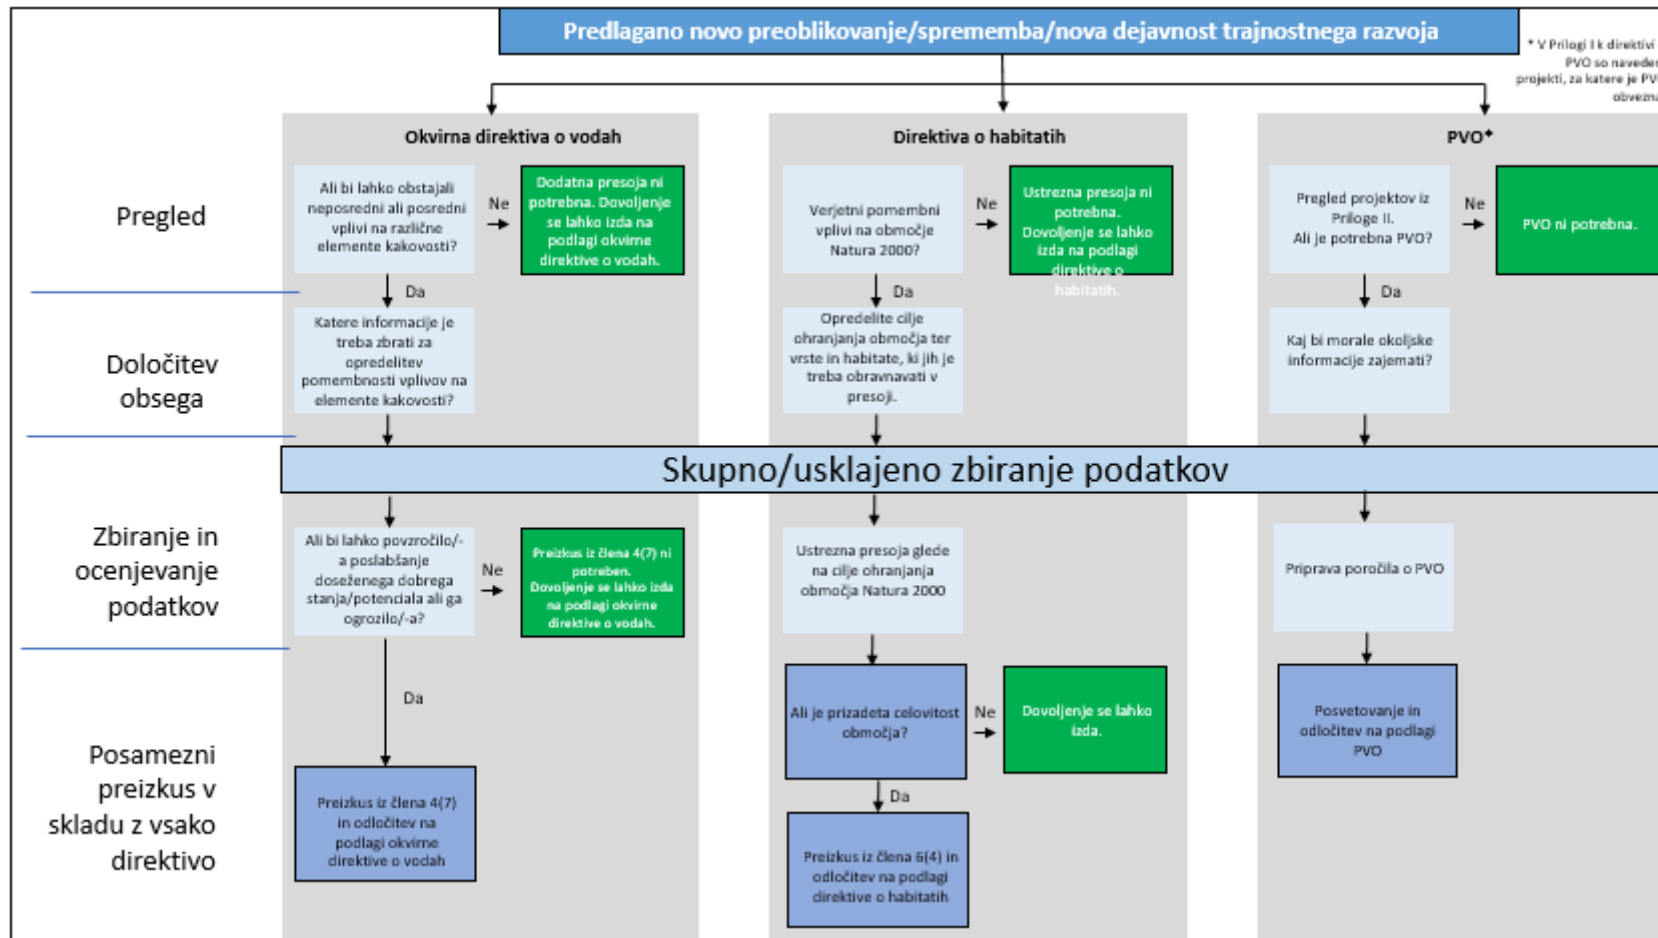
Predlagano novo preoblikovanje/sprememba/nova dejavnost trajnostnega razvoja

* V Prilogi I k direktivi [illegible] PVO so navede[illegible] projekti, za katere je PV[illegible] obvezn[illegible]

Okvirna direktiva o vodah

Direktiva o habitatih

PVO*

Pregled

Ali bi lahko obstajali neposredni ali posredni vplivi na različne elemente kakovosti?

Ne

Dodatna presoja ni potrebna. Dovoljenje se lahko izda na podlagi okvirne direktive o vodah.

Verjetni pomembni vplivi na območje Natura 2000?

Ne

Ustrezna presoja ni potrebna. Dovoljenje se lahko izda na podlagi direktive o habitatih.

Pregled projektov iz Priloge II. Ali je potrebna PVO?

Ne

PVO ni potrebna.

Da

Da

Da

Določitev obsega

Katere informacije je treba zbrati za opredelitev pomembnosti vplivov na elemente kakovosti?

Opredelite cilje ohranjanja območja ter vrste in habitate, ki jih je treba obravnavati v presoji.

Kaj bi morale okoljske informacije zajemati?

Skupno/usklajeno zbiranje podatkov

Zbiranje in ocenjevanje podatkov

Ali bi lahko povzročilo/-a poslabšanje doseženega dobrega stanja/potenciala ali ga ogrozilo/-a?

Ne

Preizkus iz člena 4(7) ni potreben. Dovoljenje se lahko izda na podlagi okvirne direktive o vodah.

Ustrezna presoja glede na cilje ohranjanja območja Natura 2000

Priprava poročila o PVO

Da

Posamezni preizkus v skladu z vsako direktivo

Preizkus iz člena 4(7) in odločitev na podlagi okvirne direktive o vodah

Ali je prizadeta celovitost območja?

Ne

Dovoljenje se lahko izda.

Da

Preizkus iz člena 6(4) in odločitev na podlagi direktive o habitatih

Posvetovanje in odločitev na podlagi PVO